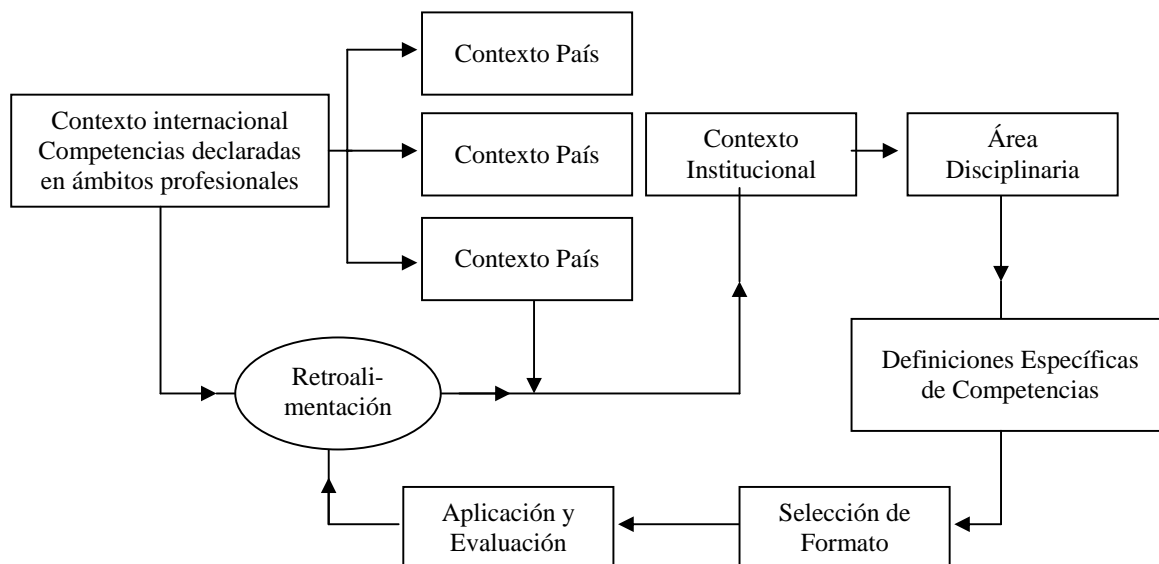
Contexto País

Contexto internacional Competencias declaradas en ámbitos profesionales

Contexto País

Contexto Institucional

Área Disciplinaria

Contexto País

Retroalimentación

Definiciones Específicas de Competencias

Aplicación y Evaluación

Selección de Formato